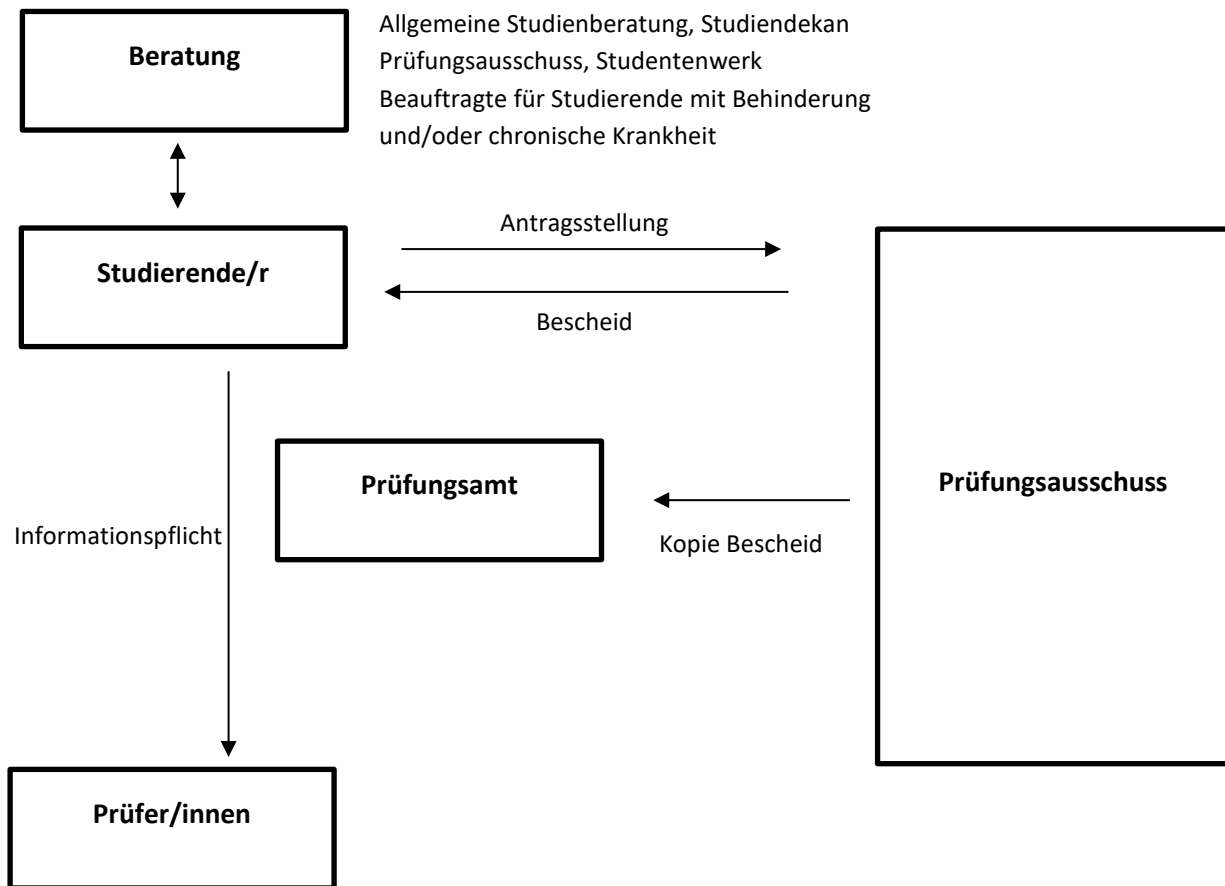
Beratung

Allgemeine Studienberatung, Studiendekan
Prüfungsausschuss, Studentenwerk
Beauftragte für Studierende mit Behinderung und/oder chronische Krankheit

Studierende/r

Antragsstellung

Bescheid

Prüfungsausschuss

Prüfungsamt

Kopie Bescheid

Informationspflicht

Prüfer/innen